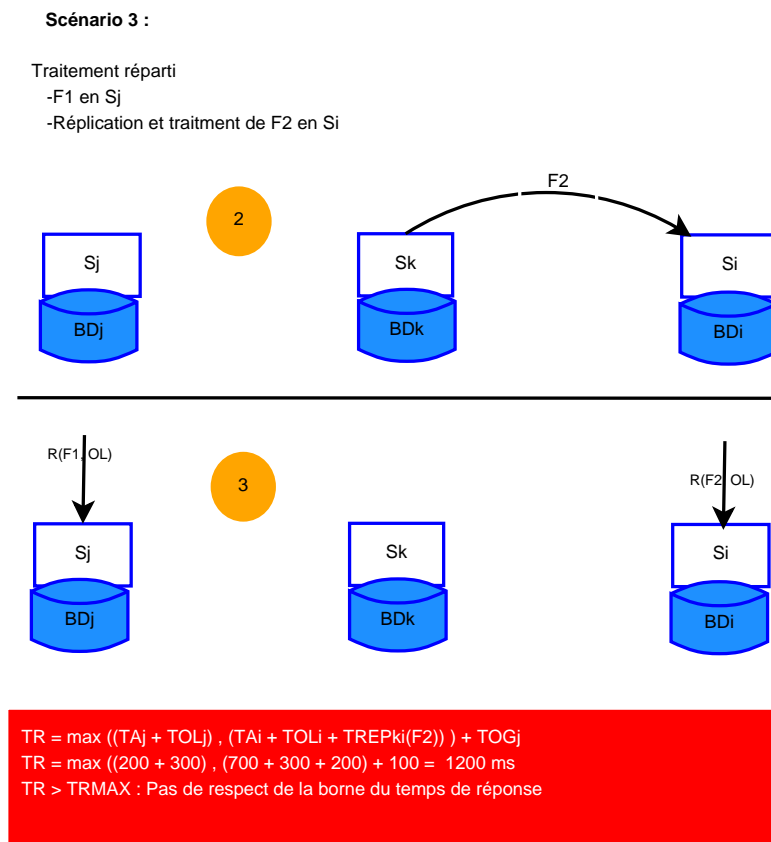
Scénario 3 :

Traitement réparti
-F1 en Sj
-Réplication et traitment de F2 en Si

2

F2

Sj
BDj

Sk
BDk

Si
BDi

R(F1, OL)

3

R(F2, OL)

Sj
BDj

Sk
BDk

Si
BDi

TR = max ((TAj + TOLj) , (TAi + TOLi + TREPki(F2)) ) + TOGj
TR = max ((200 + 300) , (700 + 300 + 200) + 100 = 1200 ms
TR > TRMAX : Pas de respect de la borne du temps de réponse